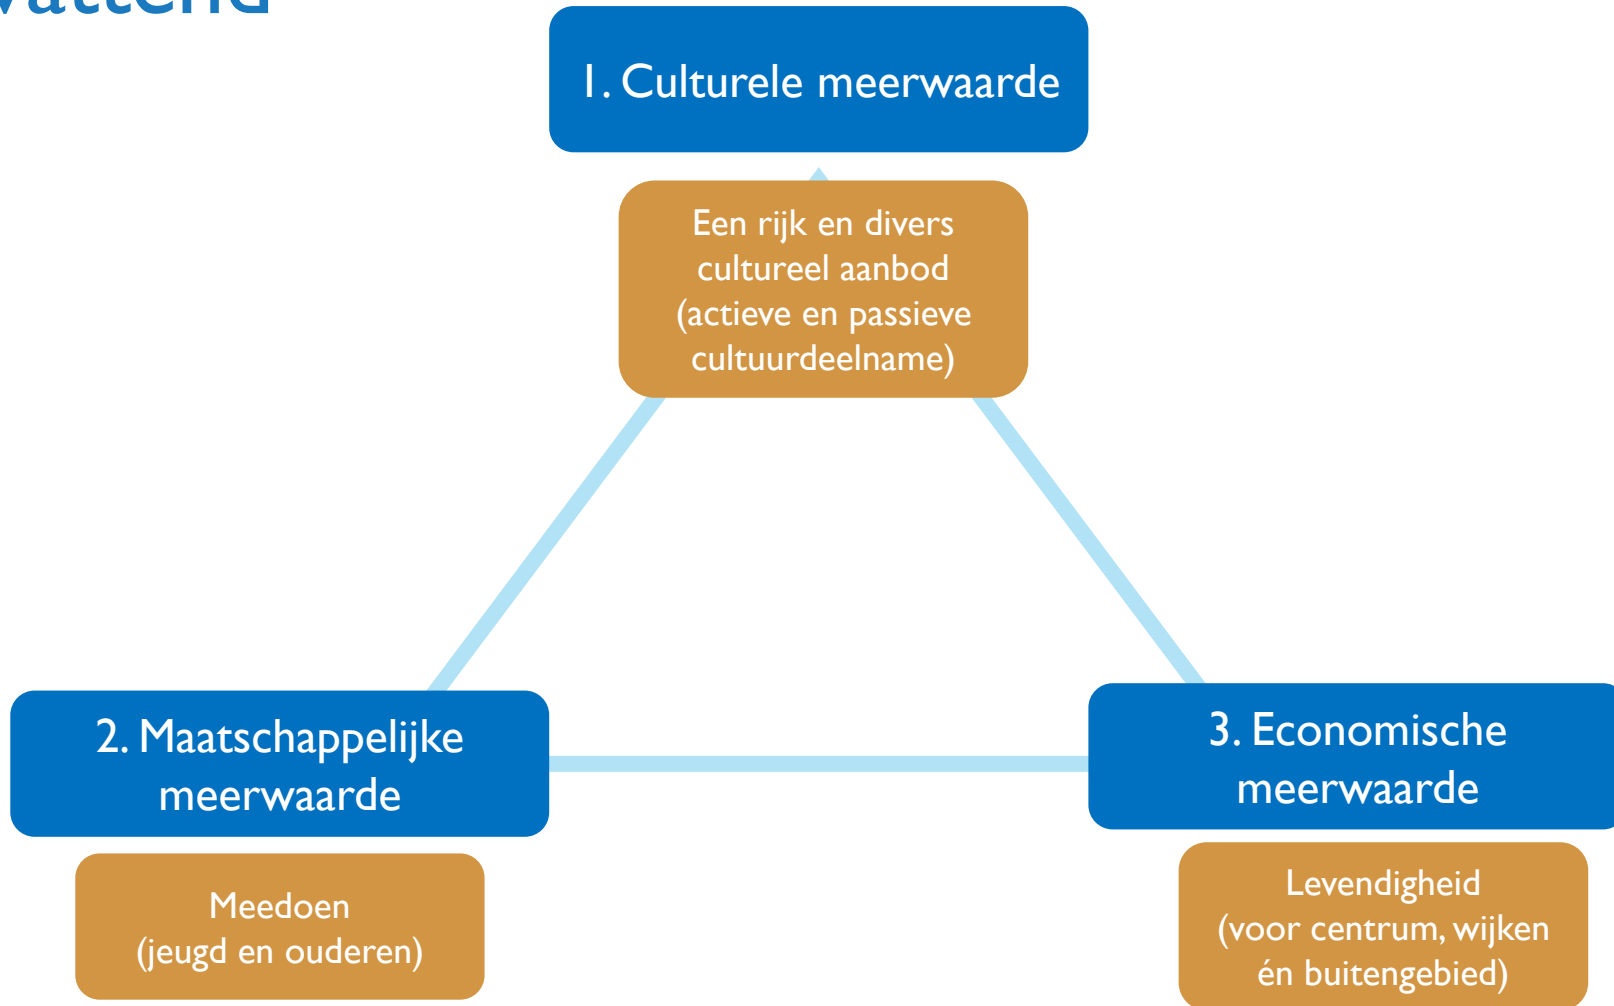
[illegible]

1. Culturele meerwaarde

Een rijk en divers cultureel aanbod (actieve en passieve cultuurdeelname)

2. Maatschappelijke meerwaarde

Meedoen (jeugd en ouderen)

3. Economische meerwaarde

Levendigheid (voor centrum, wijken én buitengebied)